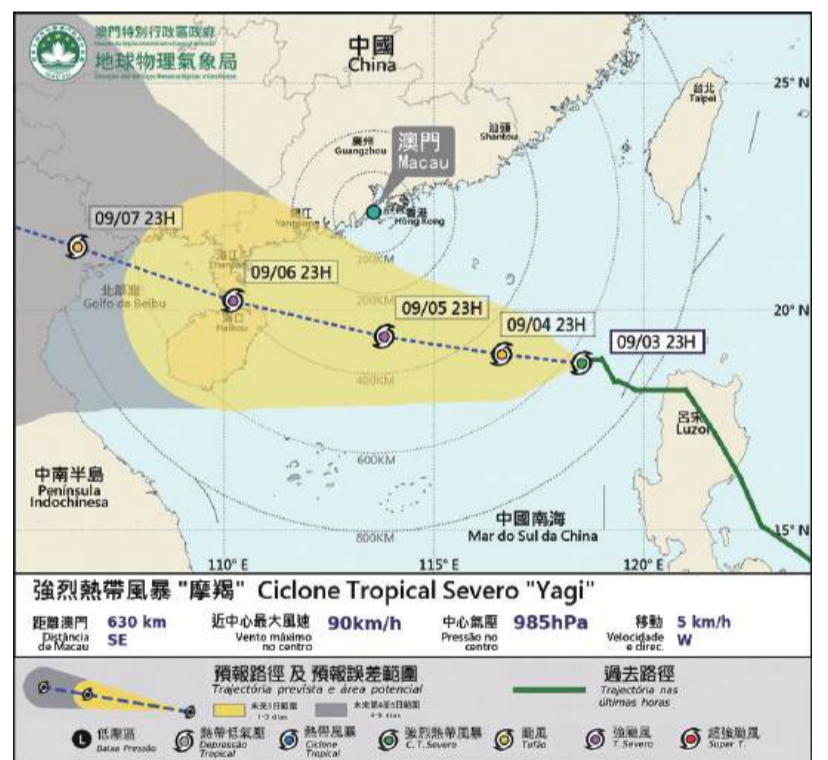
澳門特別行政區政府
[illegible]
地球物理氣象局
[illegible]

中國
China

廣州
Guangzhou

汕頭
Shantou

台北
Taipei

25° N

澳門
Macau

香港
Hong Kong

湛江
Yangjiang

09/07 23H

湛江
Zhanjiang

100KM

09/06 23H

北部灣
Golfo de Beibu

200KM

海口
Haikou

09/05 23H

09/04 23H

20° N

09/03 23H

400KM

呂宋
Luzon

中南半島
Península Indochinesa

600KM

中國南海
Mar do Sul da China

800KM

15° N

110° E

115° E

120° E

強烈熱帶風暴 "摩羯" Ciclone Tropical Severo "Yagi"

距離澳門 Distância de Macau 630 km SE

近中心最大風速 Vento máximo no centro 90km/h

中心氣壓 Pressão no centro 985hPa

移動 Velocidade e direc. 5 km/h W

預報路徑 及 預報誤差範圍
Trajectória prevista e área potencial

未來3日範圍 1-3 dias

未來第4至5日範圍 4-5 dias

過去路徑
Trajectória nas últimas horas

低壓區 Baixa Pressão

熱帶低氣壓 Depressão Tropical

熱帶風暴 Ciclone Tropical

強烈熱帶風暴 C.T.Severo

颱風 Tufão

強颱風 T.Severo

超強颱風 Super T.